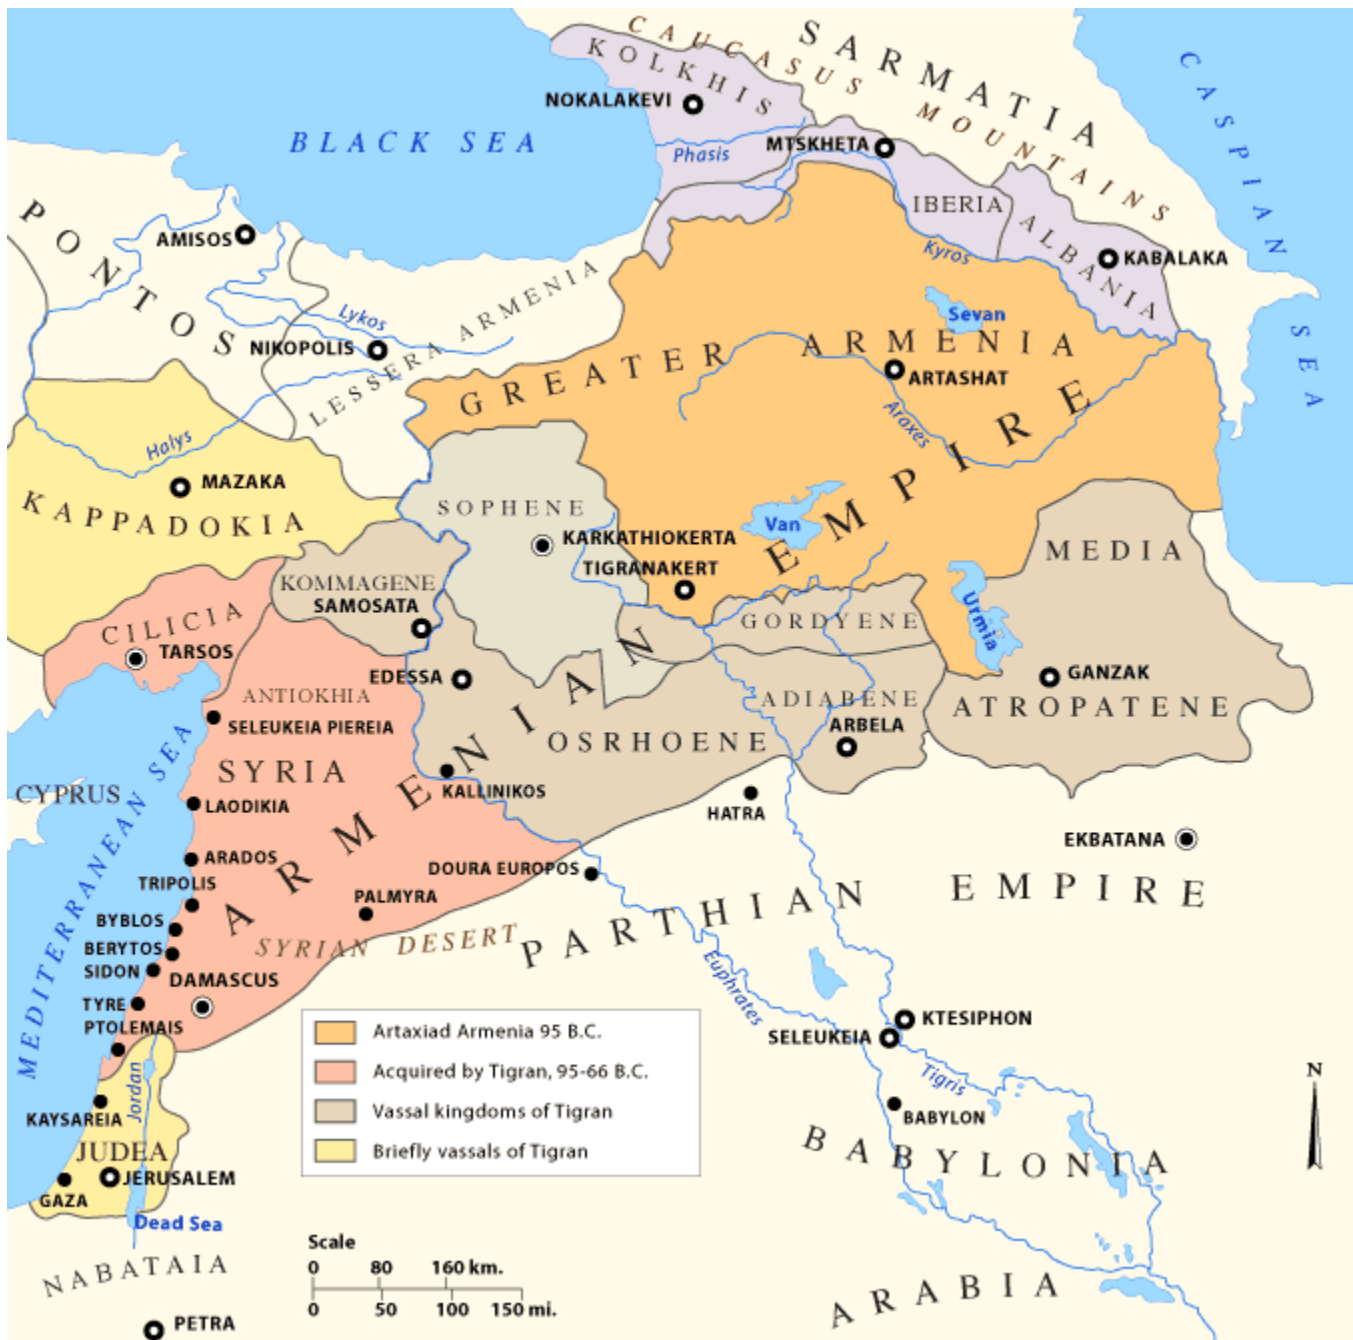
CAUCASUS MOUNTAINS
SARMATIA
KOLKHIS
NOKALAKEVI
BLACK SEA
CASPIAN SEA
Phasis
MTSKHETA
IBERIA
ALBANIA
KABALAKA
Kyros
PONTOS
AMISOS
Lykos
LESSER ARMENIA
NIKOPOLIS
Sevan
GREATER ARMENIA
ARTASHAT
Araxes
EMPIRE
Halys
MAZAKA
KAPPADOKIA
SOPHENE
KARKATHIOKERTA
Van
TIGRANAKERT
MEDIA
Urmia
KOMMAGENE
SAMOSATA
CILICIA
TARSOS
GORDYENE
ANTIOKHIA
EDESSA
GANZAK
ADIABENE
ATROPATENE
ARBELA
SELEUKEIA PIEREIA
OSRHOENE
CYPRUS
SYRIA
ARMENIAN
KALLINIKOS
HATRA
LAODIKIA
EKBATANA
ARADOS
DOURA EUROPOS
TRIPOLIS
PALMYRA
PARTHIAN EMPIRE
BYBLOS
BERYTOS
SIDON
SYRIAN DESERT
DAMASCUS
Euphrates
TYRE
PTOLEMAIS
KTESIPHON
SELEUKEIA
MEDITERRANEAN SEA
Tigris
Jordan
BABYLON
KAYSAREIA
JUDEA
JERUSALEM
BABYLONIA
GAZA
Dead Sea
NABATAIA
PETRA
ARABIA
N

| | |
|---|---|
| | Artaxiad Armenia 95 B.C. |
| | Acquired by Tigran, 95-66 B.C. |
| | Vassal kingdoms of Tigran |
| | Briefly vassals of Tigran |

Scale
0 80 160 km.
0 50 100 150 mi.